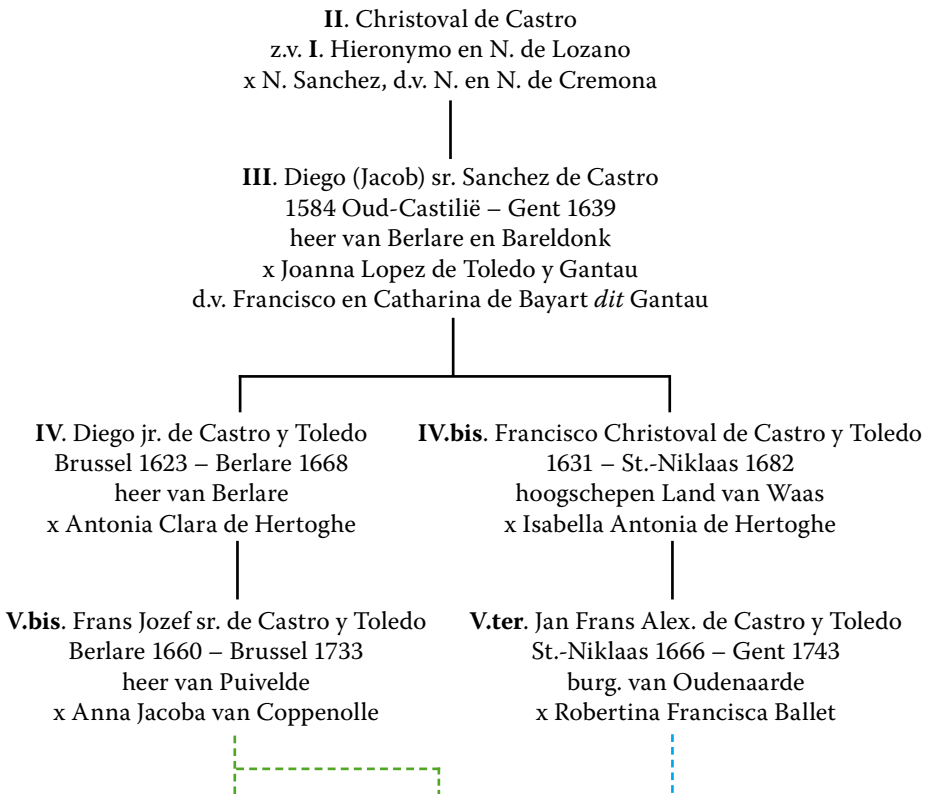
**II**. Christoval de Castro
z.v. **I**. Hieronymo en N. de Lozano
x N. Sanchez, d.v. N. en N. de Cremona

**III**. Diego (Jacob) sr. Sanchez de Castro
1584 Oud-Castilië – Gent 1639
heer van Berlare en Bareldonk
x Joanna Lopez de Toledo y Gantau
d.v. Francisco en Catharina de Bayart *dit* Gantau

**IV**. Diego jr. de Castro y Toledo
Brussel 1623 – Berlare 1668
heer van Berlare
x Antonia Clara de Hertoghe

**IV.bis**. Francisco Christoval de Castro y Toledo
1631 – St.-Niklaas 1682
hoogschepen Land van Waas
x Isabella Antonia de Hertoghe

**V.bis**. Frans Jozef sr. de Castro y Toledo
Berlare 1660 – Brussel 1733
heer van Puivelde
x Anna Jacoba van Coppenolle

**V.ter**. Jan Frans Alex. de Castro y Toledo
St.-Niklaas 1666 – Gent 1743
burg. van Oudenaarde
x Robertina Francisca Ballet